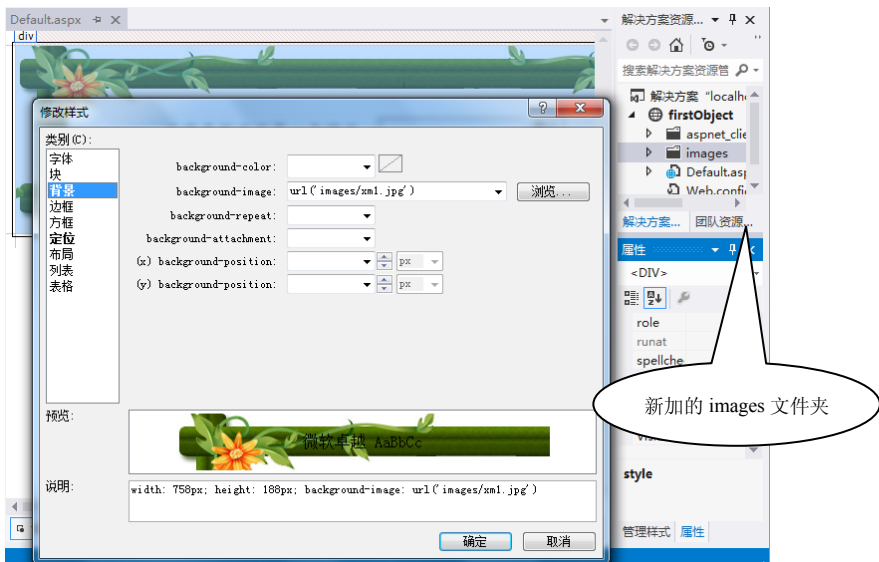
Default.aspx ⊕ ✕

div

修改样式

类别(C):

字体
块
背景
边框
方框
定位
布局
列表
表格

background-color:
background-image: url('images/xm1.jpg')
浏览...
background-repeat:
background-attachment:
(x) background-position: px
(y) background-position: px

预览:

微软卓越 AaBbCc

说明:

width: 758px; height: 188px; background-image: url('images/xm1.jpg')

确定
取消

解决方案资源... ✕

搜索解决方案资源管

解决方案 "localh
firstObject
aspnet_clie
images
Default.asp
Web.config

解决方案... 团队资源...

属性

<DIV>

role
runat
spellche

style

管理样式 属性

新加的 images 文件夹